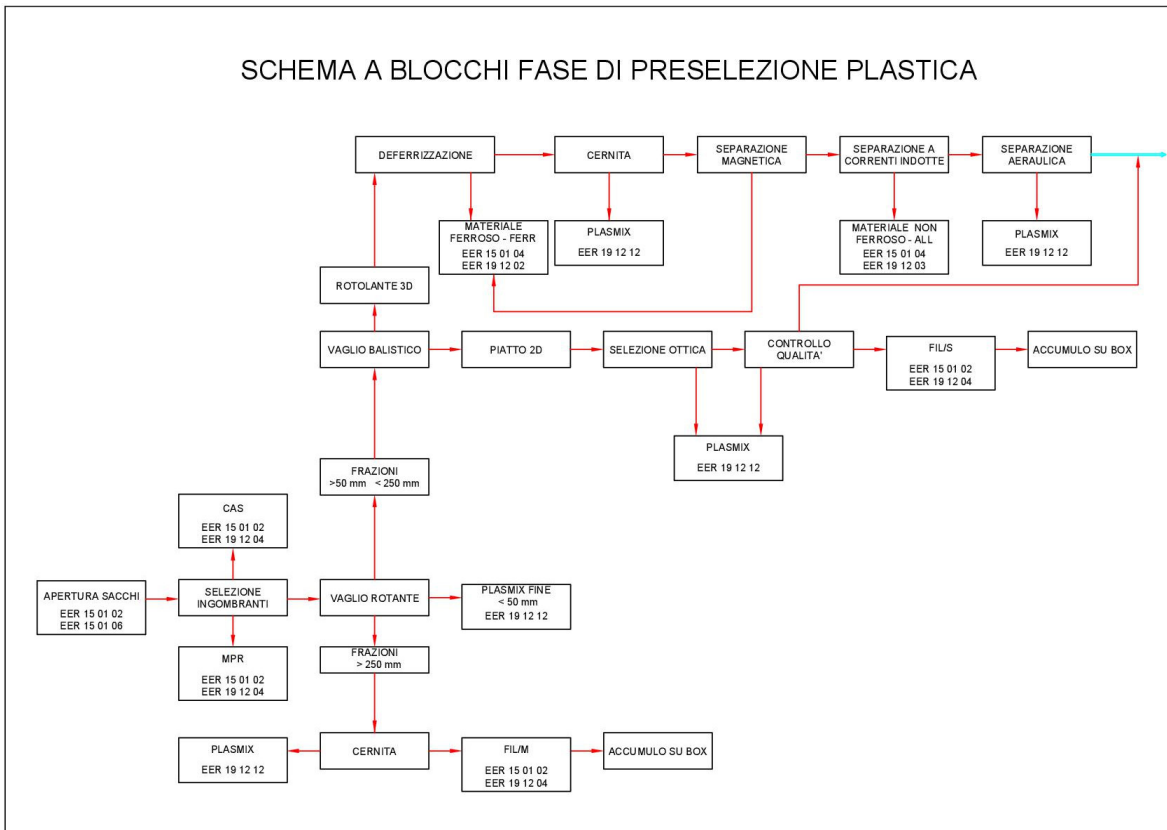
SCHEMA A BLOCCHI FASE DI PRESELEZIONE PLASTICA

DEFERRIZZAZIONE

CERNITA

SEPARAZIONE MAGNETICA

SEPARAZIONE A CORRENTI INDOTTE

SEPARAZIONE AERAULICA

MATERIALE FERROSO - FERR
EER 15 01 04
EER 19 12 02

PLASMIX
EER 19 12 12

MATERIALE NON FERROSO - ALL
EER 15 01 04
EER 19 12 03

PLASMIX
EER 19 12 12

ROTOLANTE 3D

VAGLIO BALISTICO

PIATTO 2D

SELEZIONE OTTICA

CONTROLLO QUALITA'

FIL/S
EER 15 01 02
EER 19 12 04

ACCUMULO SU BOX

PLASMIX
EER 19 12 12

FRAZIONI
>50 mm < 250 mm

CAS
EER 15 01 02
EER 19 12 04

APERTURA SACCHI
EER 15 01 02
EER 15 01 06

SELEZIONE INGOMBRANTI

VAGLIO ROTANTE

PLASMIX FINE
< 50 mm
EER 19 12 12

MPR
EER 15 01 02
EER 19 12 04

FRAZIONI
> 250 mm

PLASMIX
EER 19 12 12

CERNITA

FIL/M
EER 15 01 02
EER 19 12 04

ACCUMULO SU BOX